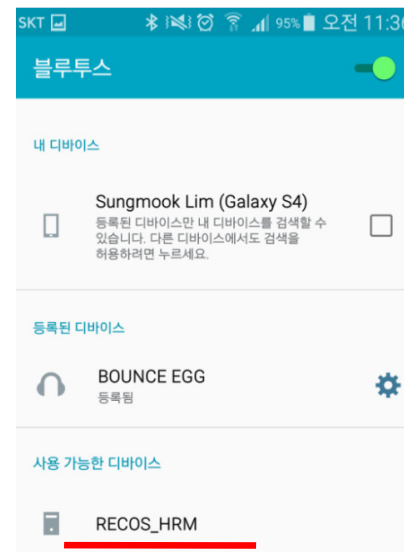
SKT 95% 오전 11:3

블루투스

내 디바이스

Sungmook Lim (Galaxy S4)
등록된 디바이스만 내 디바이스를 검색할 수 있습니다. 다른 디바이스에서도 검색을 허용하려면 누르세요.

등록된 디바이스

BOUNCE EGG
등록됨

사용 가능한 디바이스

RECOS_HRM